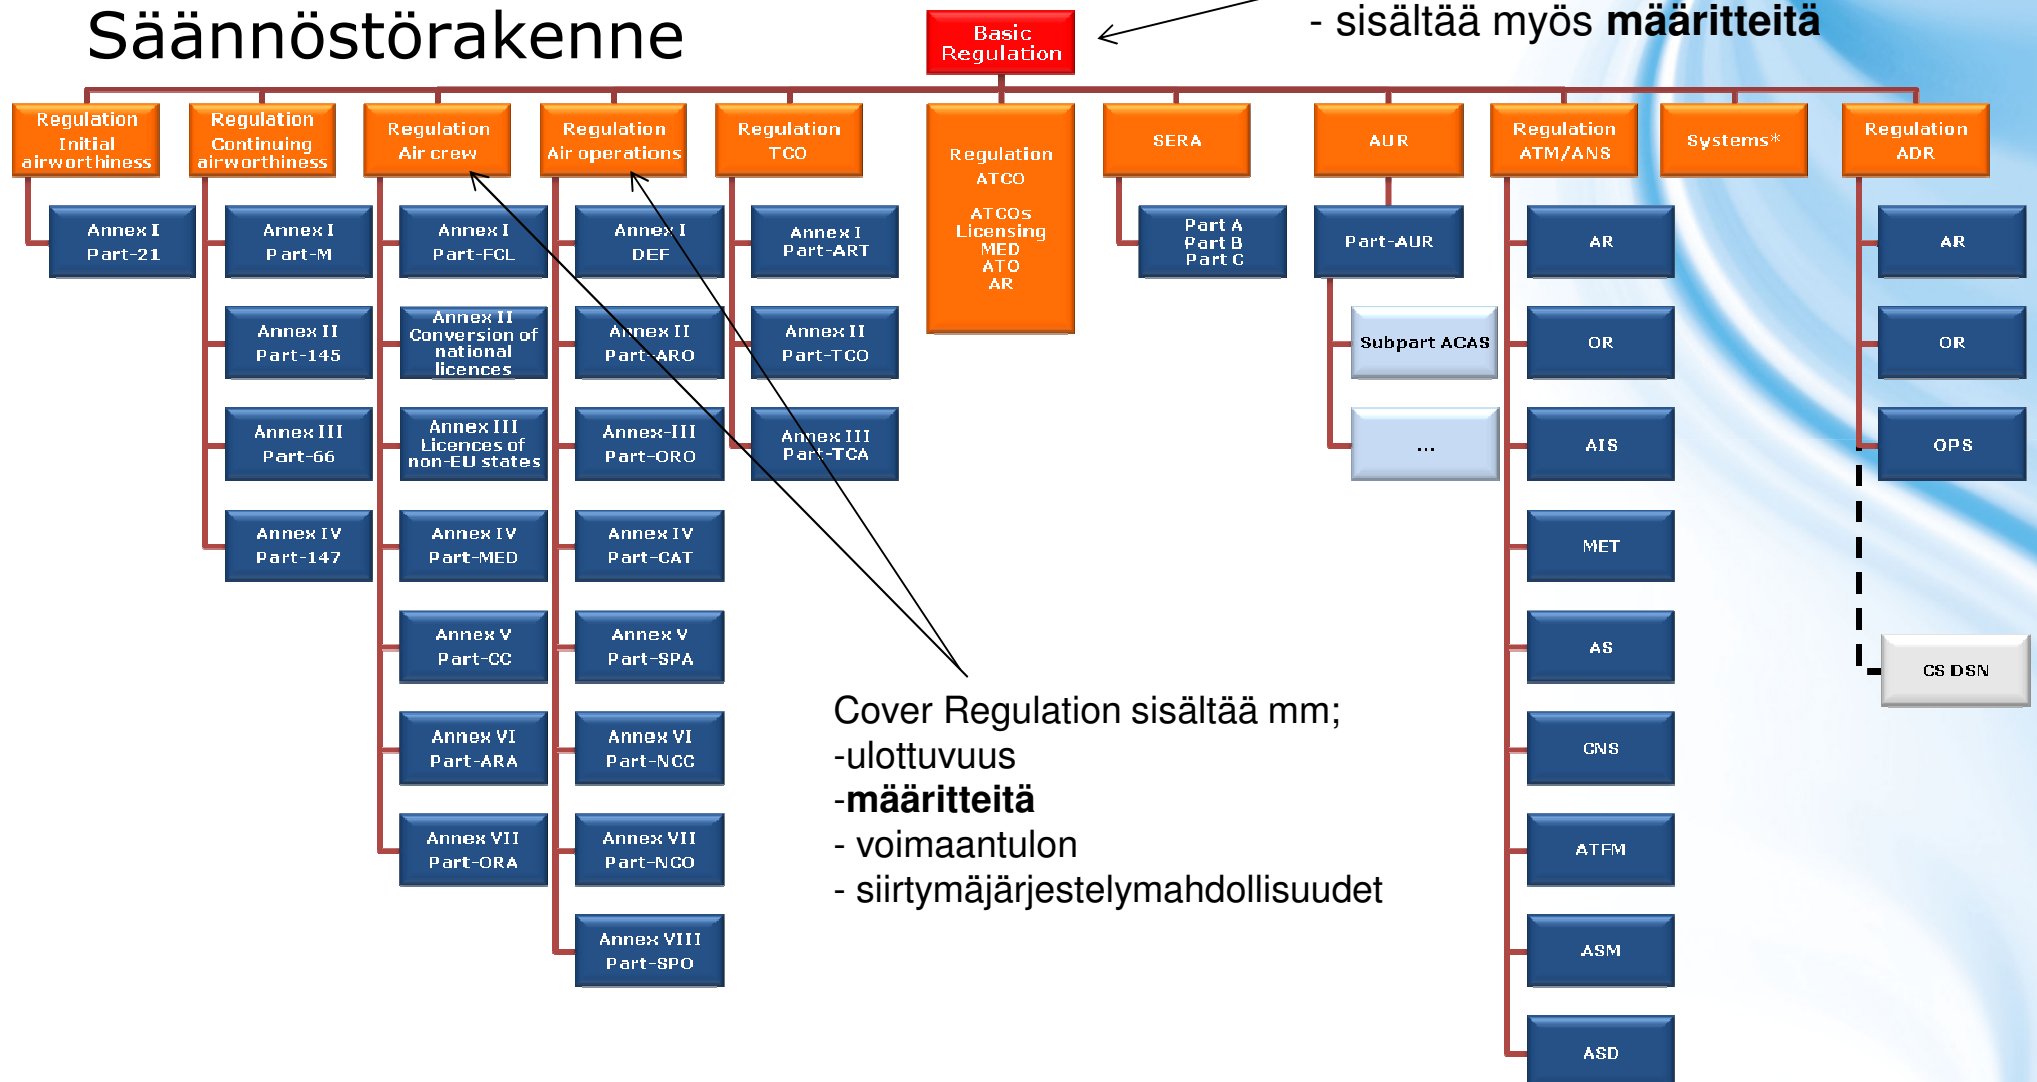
Säännöstörakenne

Basic Regulation

- sisältää myös **määritteitä**

Regulation Initial airworthiness

Annex I Part-21

Regulation Continuing airworthiness

Annex I Part-M

Annex II Part-145

Annex III Part-66

Annex IV Part-147

Regulation Air crew

Annex I Part-FCL

Annex II Conversion of national licences

Annex III Licences of non-EU states

Annex IV Part-MED

Annex V Part-CC

Annex VI Part-ARA

Annex VII Part-ORA

Regulation Air operations

Annex I DEF

Annex II Part-ARO

Annex-III Part-ORO

Annex IV Part-CAT

Annex V Part-SPA

Annex VI Part-NCC

Annex VII Part-NCO

Annex VIII Part-SPO

Regulation TCO

Annex I Part-ART

Annex II Part-TCO

Annex III Part-TCA

Regulation ATCO

ATCOs Licensing MED ATO AR

SERA

Part A Part B Part C

AUR

Part-AUR

Subpart ACAS

...

Regulation ATM/ANS

AR

OR

AIS

MET

AS

CNS

ATFM

ASM

ASD

Systems*

Regulation ADR

AR

OR

OPS

CS DSN

Cover Regulation sisältää mm;
-ulottuvuus
-**määritteitä**
- voimaantulon
- siirtymäjärjestelymahdollisuudet